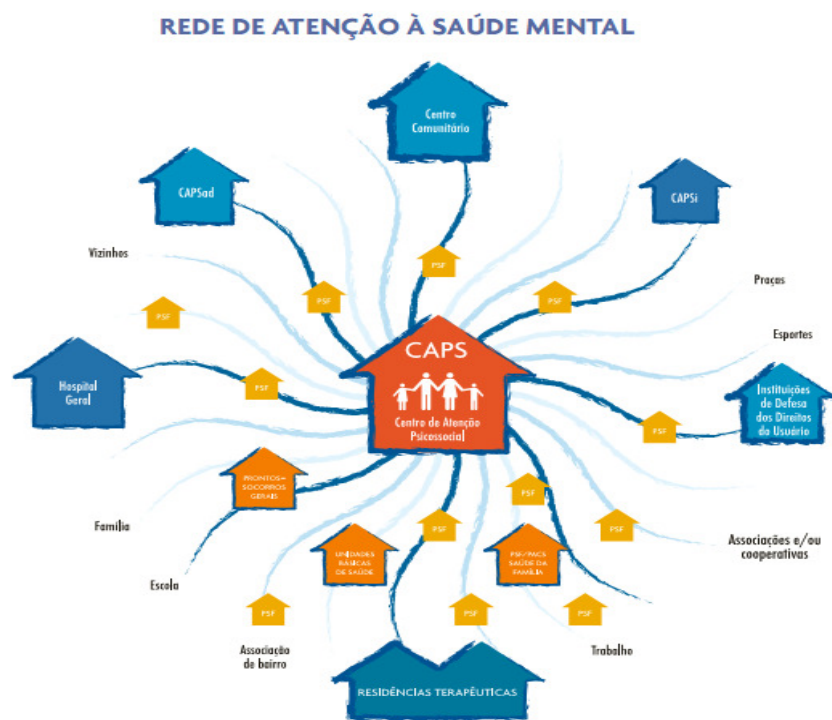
REDE DE ATENÇÃO À SAÚDE MENTAL

Centro Comunitário

CAPSad

CAPSi

Vizinhos

PSF

PSF

PSF

PSF

Praças

Esportes

Hospital Geral

CAPS

Centro de Atenção Psicossocial

PSF

Instituições de Defesa dos Direitos do Usuário

PSF

PRONTOS-SOCORROS GERAIS

PSF

Família

PSF

PSF

UNIDADES BÁSICAS DE SAÚDE

PSF/PACS SAÚDE DA FAMÍLIA

Associações e/ou cooperativas

Escola

PSF

PSF

PSF

Associação de bairro

Trabalho

RESIDÊNCIAS TERAPÊUTICAS